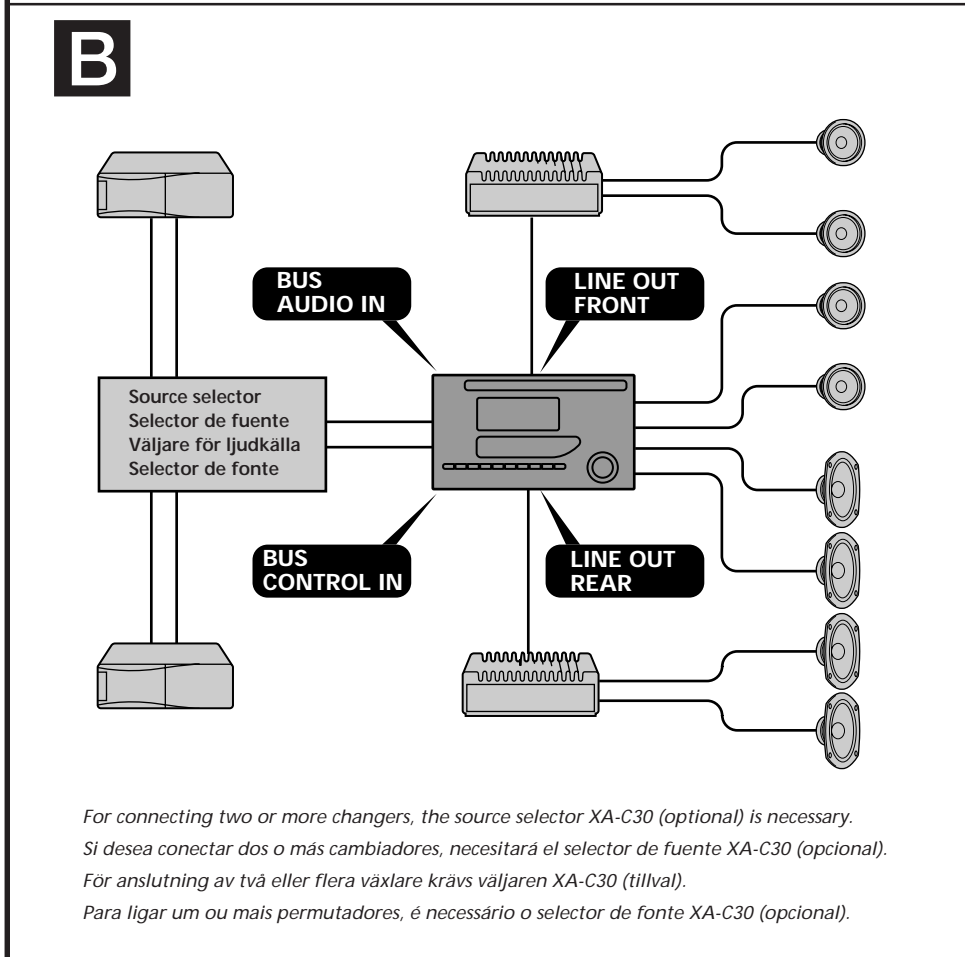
B

BUS AUDIO IN

LINE OUT FRONT

Source selector
Selector de fuente
Väljare för ljudkälla
Selector de fonte

BUS CONTROL IN

LINE OUT REAR

For connecting two or more changers, the source selector XA-C30 (optional) is necessary.
Si desea conectar dos o más cambiadores, necesitará el selector de fuente XA-C30 (opcional).
För anslutning av två eller flera växlare krävs väljaren XA-C30 (tillval).
Para ligar um ou mais permutadores, é necessário o selector de fonte XA-C30 (opcional).